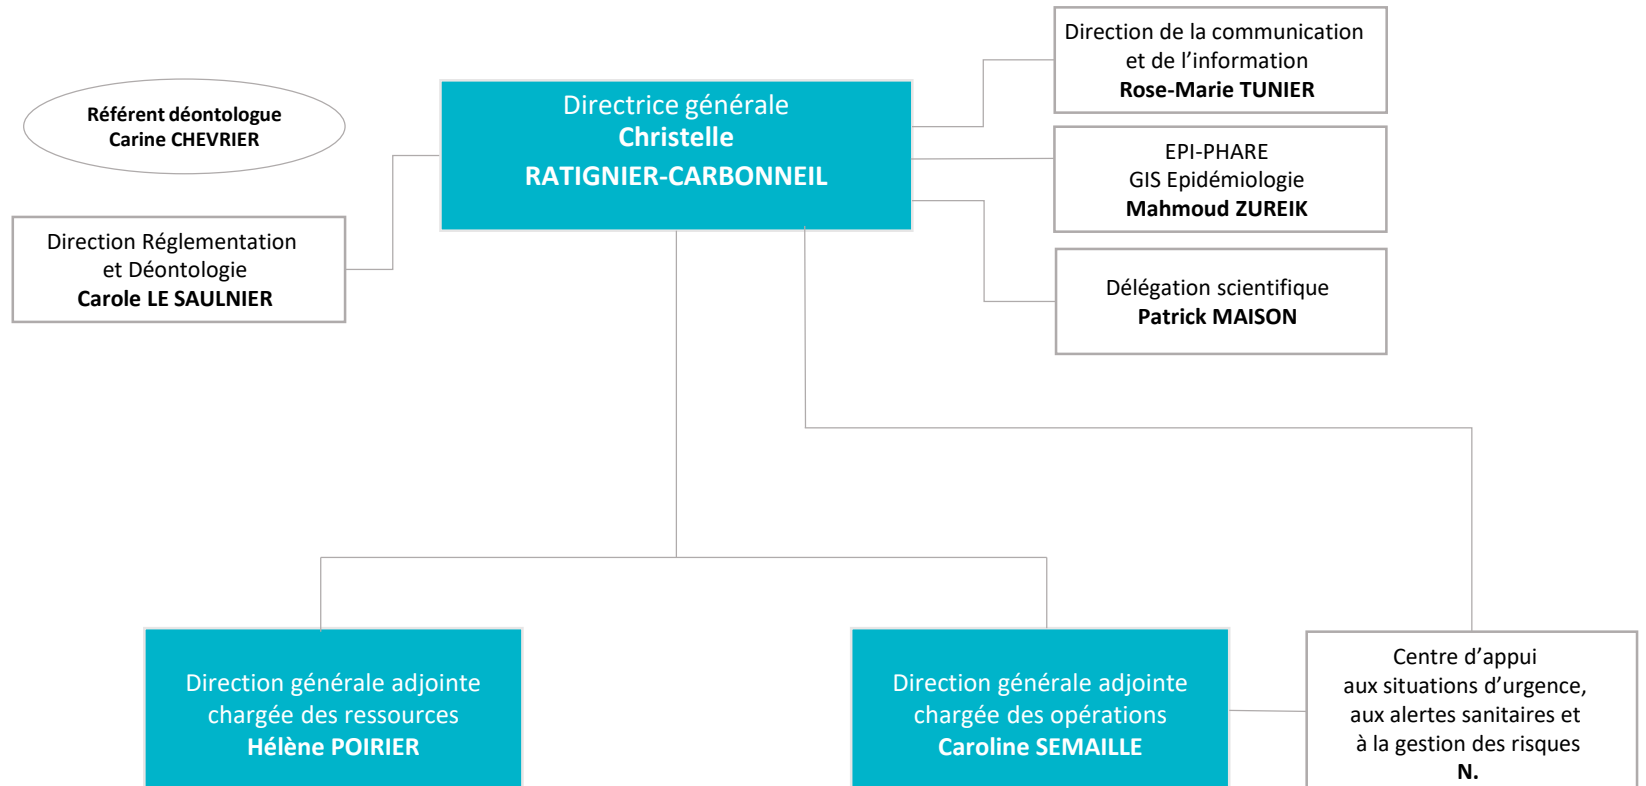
Référent déontologue
Carine CHEVRIER

Direction Réglementation et Déontologie
Carole LE SAULNIER

Directrice générale
Christelle RATIGNIER-CARBONNEIL

Direction de la communication et de l’information
Rose-Marie TUNIER

EPI-PHARE
GIS Epidémiologie
Mahmoud ZUREIK

Délégation scientifique
Patrick MAISON

Direction générale adjointe chargée des ressources
Hélène POIRIER

Direction générale adjointe chargée des opérations
Caroline SEMAILLE

Centre d’appui aux situations d’urgence, aux alertes sanitaires et à la gestion des risques
N.